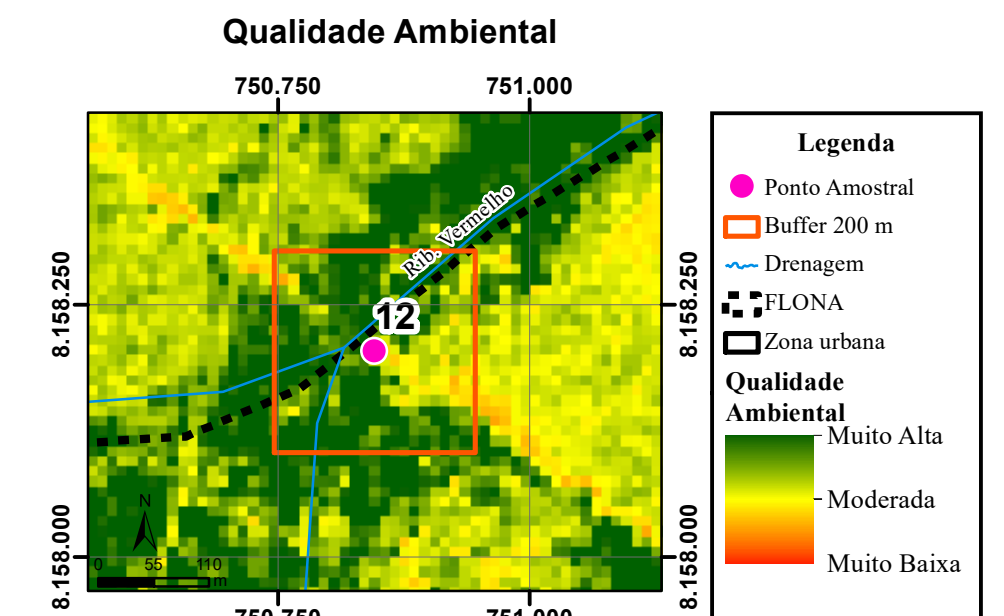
Qualidade Ambiental

750.750
751.000

8.158.250
8.158.000

Rib. Vermelho

12

N
0 55 110
m

8.158.250
8.158.000

750.750
751.000

Legenda
Ponto Amostral
Buffer 200 m
Drenagem
FLONA
Zona urbana
Qualidade Ambiental
Muito Alta
Moderada
Muito Baixa